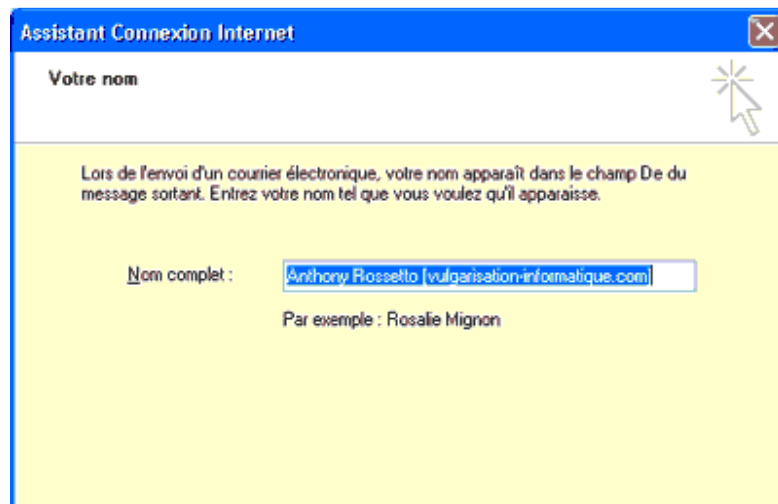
Assistant Connexion Internet

Votre nom

Lors de l'envoi d'un courrier électronique, votre nom apparaît dans le champ De du message sortant. Entrez votre nom tel que vous voulez qu'il apparaisse.

Nom complet : Anthony Rossetto (vulgarisation-informatique.com)

Par exemple : Rosalie Mignon